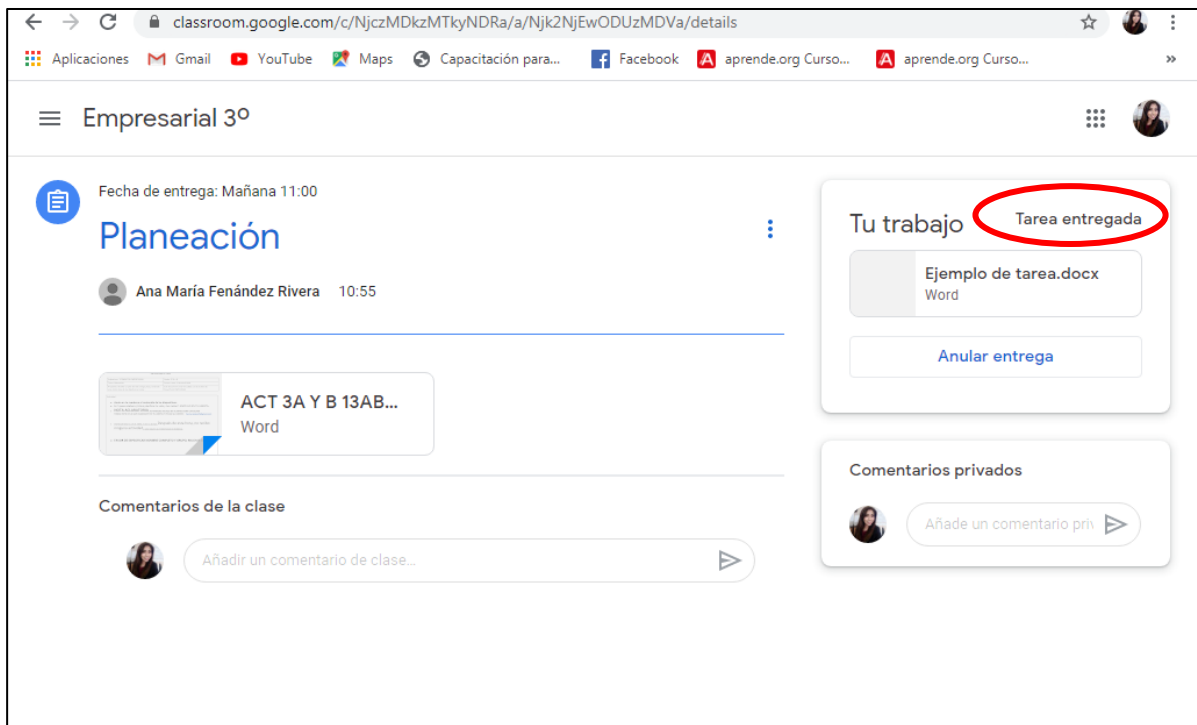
classroom.google.com/c/NjczMDkzMTkyNDRa/a/Njk2NjEwODUzMDVa/details

Aplicaciones Gmail YouTube Maps Capacitación para... Facebook aprende.org Curso... aprende.org Curso... »

Empresarial 3º

Fecha de entrega: Mañana 11:00

Planeación

Ana María Fenández Rivera 10:55

ACT 3A Y B 13AB...
Word

Comentarios de la clase

Añadir un comentario de clase...

Tu trabajo Tarea entregada

Ejemplo de tarea.docx
Word

Anular entrega

Comentarios privados

Añade un comentario priv